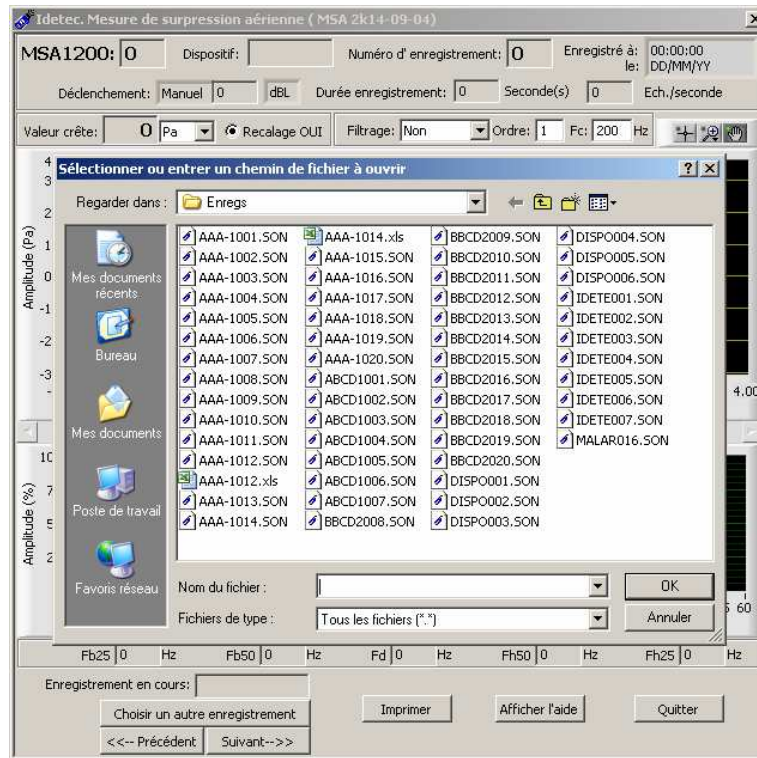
Idetec. Mesure de surpression aérienne ( MSA 2k14-09-04)

MSA1200: 0 Dispositif: Numéro d' enregistrement: 0 Enregistré à: 00:00:00 le: DD/MM/YY

Déclenchement: Manuel 0 dBL Durée enregistrement: 0 Seconde(s) 0 Ech./seconde

Valeur crête: 0 Pa Recalage OUI Filtrage: Non Ordre: 1 Fc: 200 Hz

Amplitude (Pa)
4
3
2
1
0
-1
-2
-3

4.00

Amplitude (%)
10
7
5
2

60

Sélectionner ou entrer un chemin de fichier à ouvrir

Regarder dans : Enregs

Mes documents récents
Bureau
Mes documents
Poste de travail
Favoris réseau

AAA-1001.SON
AAA-1002.SON
AAA-1003.SON
AAA-1004.SON
AAA-1005.SON
AAA-1006.SON
AAA-1007.SON
AAA-1008.SON
AAA-1009.SON
AAA-1010.SON
AAA-1011.SON
AAA-1012.SON
AAA-1012.xls
AAA-1013.SON
AAA-1014.SON
AAA-1014.xls
AAA-1015.SON
AAA-1016.SON
AAA-1017.SON
AAA-1018.SON
AAA-1019.SON
AAA-1020.SON
ABCD1001.SON
ABCD1002.SON
ABCD1003.SON
ABCD1004.SON
ABCD1005.SON
ABCD1006.SON
ABCD1007.SON
BBCD2008.SON
BBCD2009.SON
BBCD2010.SON
BBCD2011.SON
BBCD2012.SON
BBCD2013.SON
BBCD2014.SON
BBCD2015.SON
BBCD2016.SON
BBCD2017.SON
BBCD2018.SON
BBCD2019.SON
BBCD2020.SON
DISPO001.SON
DISPO002.SON
DISPO003.SON
DISPO004.SON
DISPO005.SON
DISPO006.SON
IDETE001.SON
IDETE002.SON
IDETE003.SON
IDETE004.SON
IDETE005.SON
IDETE006.SON
IDETE007.SON
MALAR016.SON

Nom du fichier : OK
Fichiers de type : Tous les fichiers (*.*) Annuler

Fb25 0 Hz Fb50 0 Hz Fd 0 Hz Fh50 0 Hz Fh25 0 Hz

Enregistrement en cours:
Choisir un autre enregistrement Imprimer Afficher l'aide Quitter
<<-- Précédent Suivant-->>